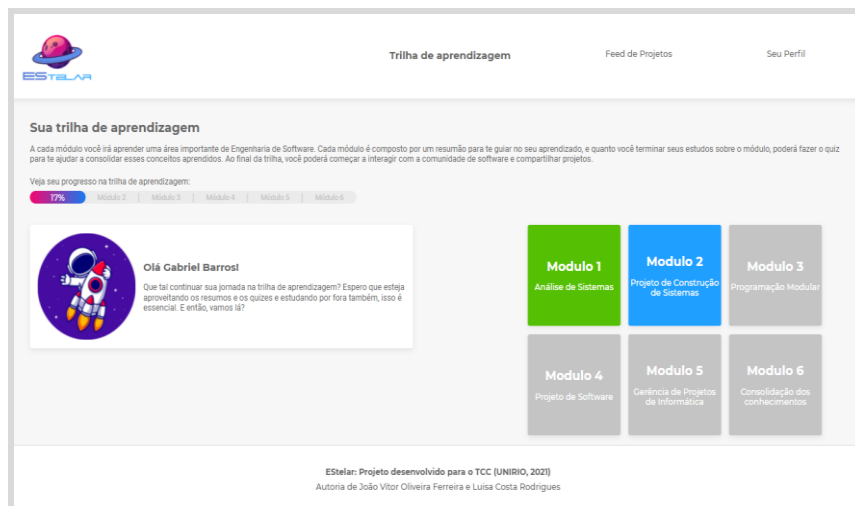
EStelar

Trilha de aprendizagem

Feed de Projetos

Seu Perfil

Sua trilha de aprendizagem

A cada módulo você irá aprender uma área importante de Engenharia de Software. Cada módulo é composto por um resumão para te guiar no seu aprendizado, e quanto você terminar seus estudos sobre o módulo, poderá fazer o quiz para te ajudar a consolidar esses conceitos aprendidos. Ao final da trilha, você poderá começar a interagir com a comunidade de software e compartilhar projetos.

Veja seu progresso na trilha de aprendizagem:

17% | Modulo 2 | Modulo 3 | Modulo 4 | Modulo 5 | Modulo 6

Olá Gabriel Barros!

Que tal continuar sua jornada na trilha de aprendizagem? Espero que esteja aproveitando os resumos e os quizes e estudando por fora também, isso é essencial. E então, vamos lá?

Modulo 1
Análise de Sistemas

Modulo 2
Projeto de Construção de Sistemas

Modulo 3
Programação Modular

Modulo 4
Projeto de Software

Modulo 5
Gerência de Projetos de Informática

Modulo 6
Consolidação dos conhecimentos

EStelar: Projeto desenvolvido para o TCC (UNIRIO, 2021)
Autoria de João Vitor Oliveira Ferreira e Luisa Costa Rodrigues